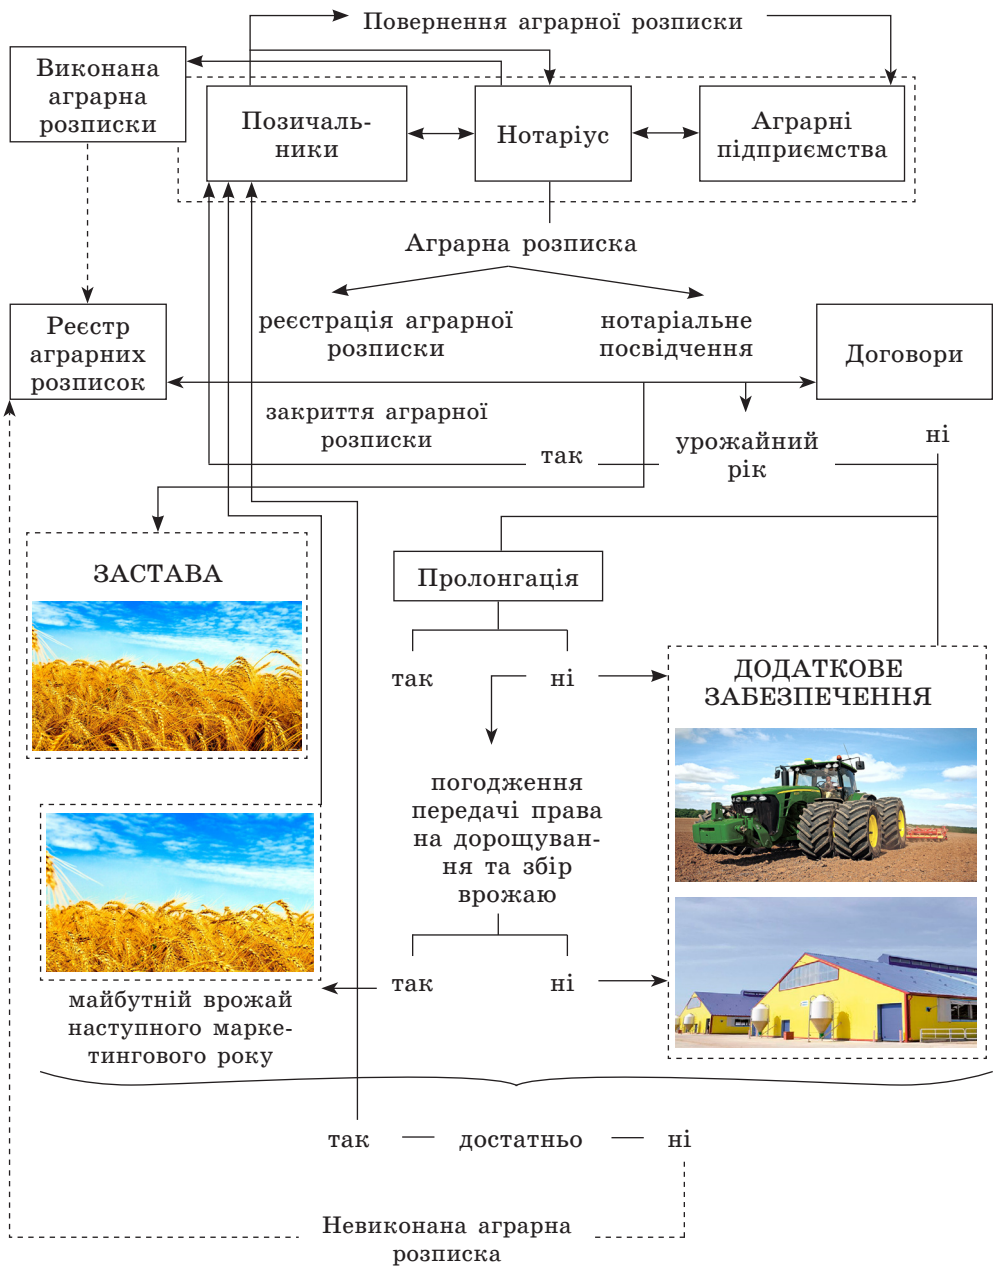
Повернення аграрної розписки

Виконана аграрна розписки

Позичальники

Нотаріус

Аграрні підприємства

Аграрна розписка

реєстрація аграрної розписки

нотаріальне посвідчення

Реєстр аграрних розписок

Договори

закриття аграрної розписки

так

урожайний рік

ні

ЗАСТАВА

Пролонгація

так

ні

ДОДАТКОВЕ ЗАБЕЗПЕЧЕННЯ

погодження передачі права на дорощування та збір врожаю

так

ні

майбутній врожай наступного маркетингового року

так — достатньо — ні

Невиконана аграрна розписка